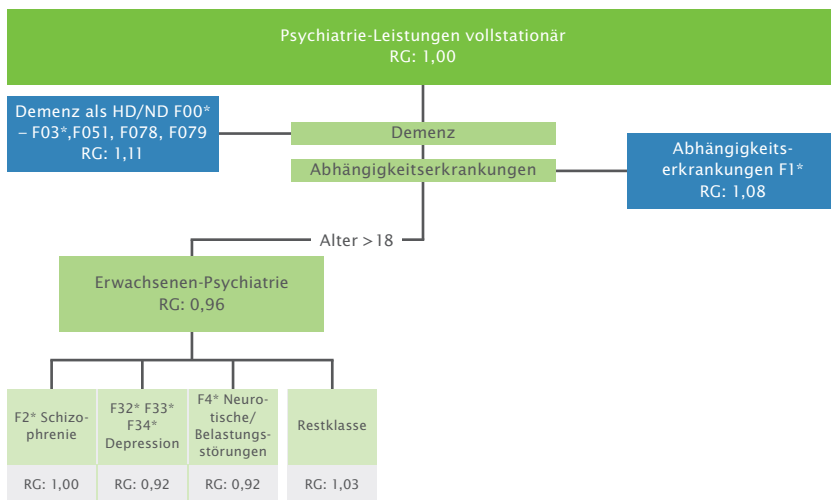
Psychiatrie-Leistungen vollstationär
RG: 1,00

Demenz als HD/ND F00* – F03*,F051, F078, F079
RG: 1,11

Demenz

Abhängigkeitserkrankungen

Abhängigkeitserkrankungen F1*
RG: 1,08

Alter >18

Erwachsenen-Psychiatrie
RG: 0,96

F2* Schizophrenie
RG: 1,00

F32* F33* F34* Depression
RG: 0,92

F4* Neurotische/ Belastungsstörungen
RG: 0,92

Restklasse
RG: 1,03